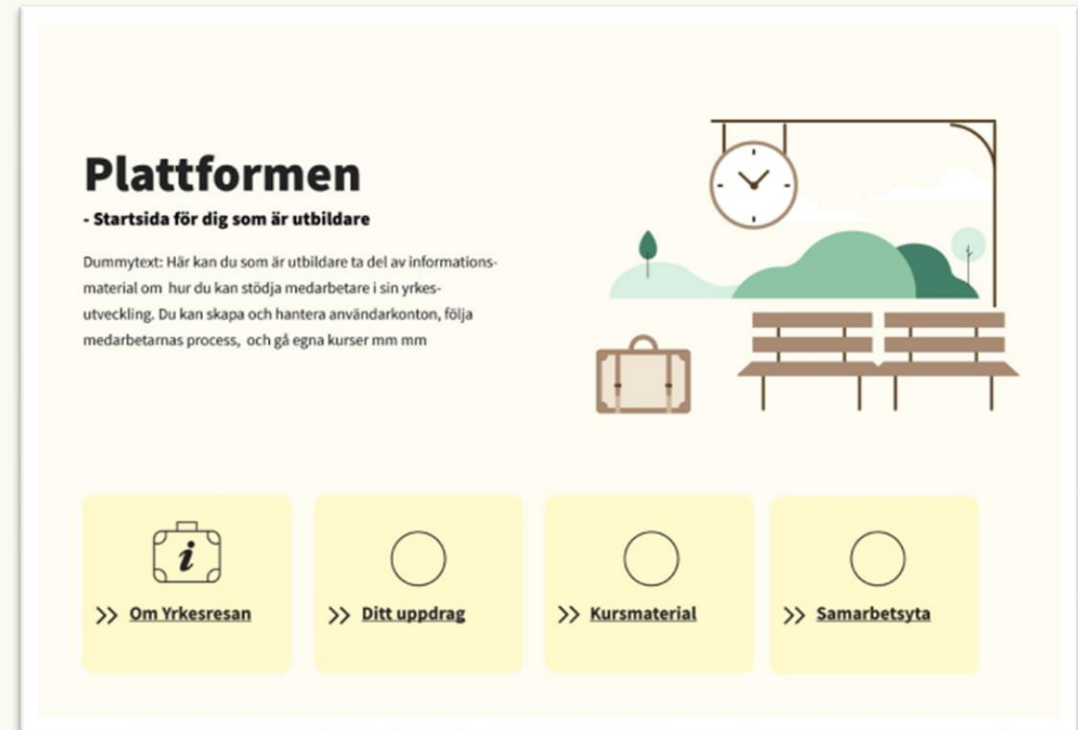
Plattformen

- Startsida för dig som är utbildare

Dummytext: Här kan du som är utbildare ta del av informationsmaterial om hur du kan stödja medarbetare i sin yrkesutveckling. Du kan skapa och hantera användarkonton, följa medarbetarnas process, och gå egna kurser mm mm

i

>> Om Yrkesresan

>> Ditt uppdrag

>> Kursmaterial

>> Samarbetsyta